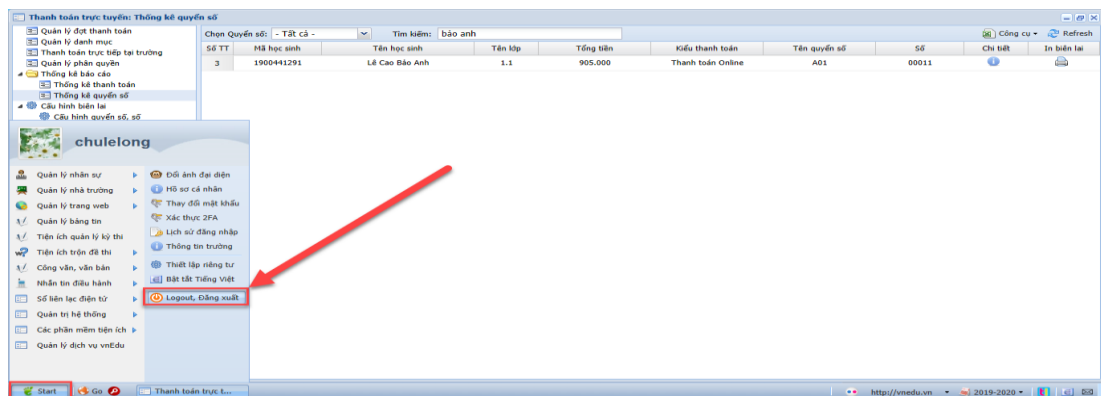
Thanh toán trực tuyến: Thống kê quyển số

Quản lý đợt thanh toán
Quản lý danh mục
Thanh toán trực tiếp tại trường
Quản lý phân quyền
Thống kê báo cáo
Thống kê thanh toán
Thống kê quyển số
Cấu hình biên lai
Cấu hình quyển số, số

Chọn Quyển số: - Tất cả -
Tìm kiếm: bảo anh
Công cụ
Refresh

| Số TT | Mã học sinh | Tên học sinh | Tên lớp | Tổng tiền | Kiểu thanh toán | Tên quyển số | Số | Chi tiết | In biên lai |
|---|---|---|---|---|---|---|---|---|---|
| 3 | 1900441291 | Lê Cao Bảo Anh | 1.1 | 905.000 | Thanh toán Online | A01 | 00011 | | |

chulelong

Quản lý nhân sự
Quản lý nhà trường
Quản lý trang web
Quản lý bảng tin
Tiện ích quản lý kỳ thi
Tiện ích trộn đề thi
Công văn, văn bản
Nhắn tin điều hành
Sổ liên lạc điện tử
Quản trị hệ thống
Các phần mềm tiện ích
Quản lý dịch vụ vnEdu

Đổi ảnh đại diện
Hồ sơ cá nhân
Thay đổi mật khẩu
Xác thực 2FA
Lịch sử đăng nhập
Thông tin trường
Thiết lập riêng tư
Bật tắt Tiếng Việt
Logout, Đăng xuất

Start
Go
Thanh toán trực t...
http://vnedu.vn
2019-2020